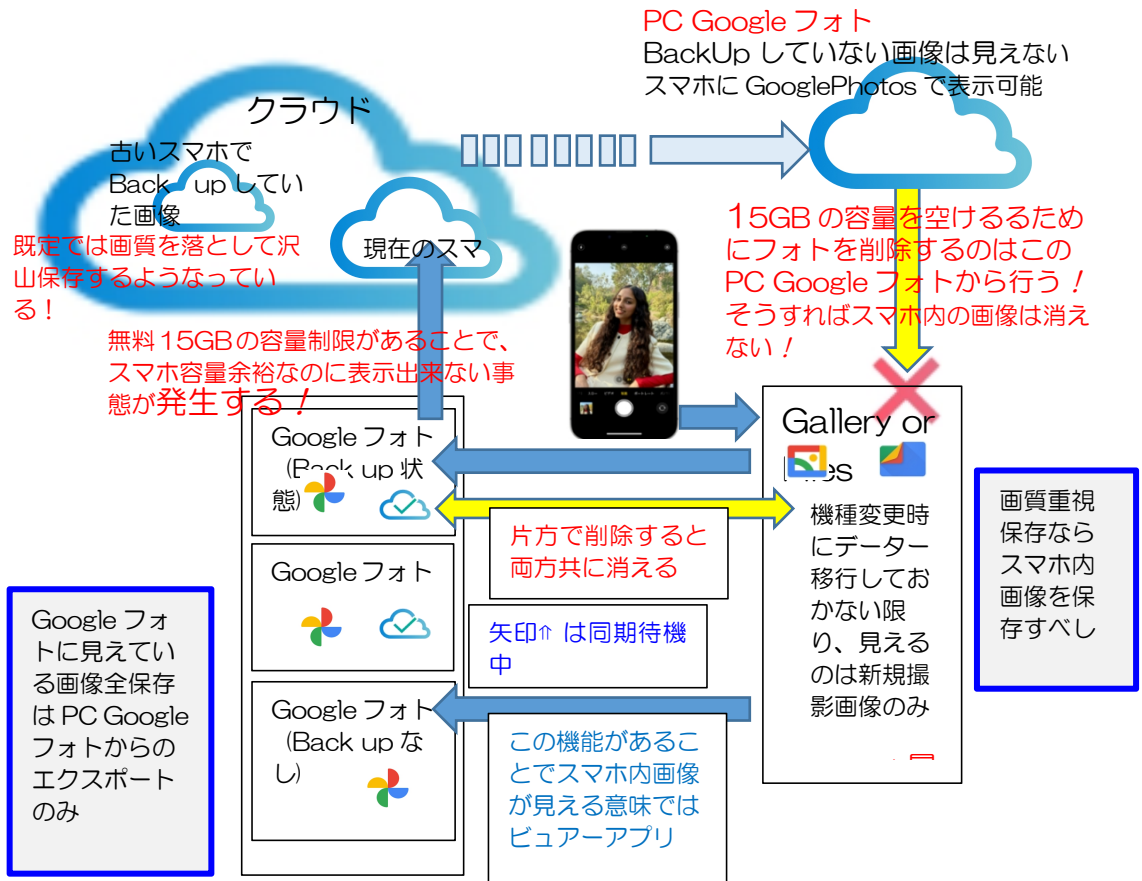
PC Google フォト
BackUp していない画像は見えない
スマホに GooglePhotos で表示可能

クラウド

古いスマホで Back up していた画像

既定では画質を落として沢山保存するようなっている！

現在のスマ

15GB の容量を空けるるためにフォトを削除するのはこの PC Google フォトから行う！
そうすればスマホ内の画像は消えない！

無料 15GB の容量制限があることで、スマホ容量余裕なのに表示出来ない事態が発生する！

Gallery or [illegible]les

Google フォト (Back up 状態)

片方で削除すると両方共に消える

機種変更時にデーター移行しておかない限り、見えるのは新規撮影画像のみ

画質重視保存ならスマホ内画像を保存すべし

Google フォト

矢印⇑ は同期待機中

Google フォトに見えている画像全保存は PC Google フォトからのエクスポートのみ

Google フォト (Back up なし)

この機能があることでスマホ内画像が見える意味ではビュアーアプリ